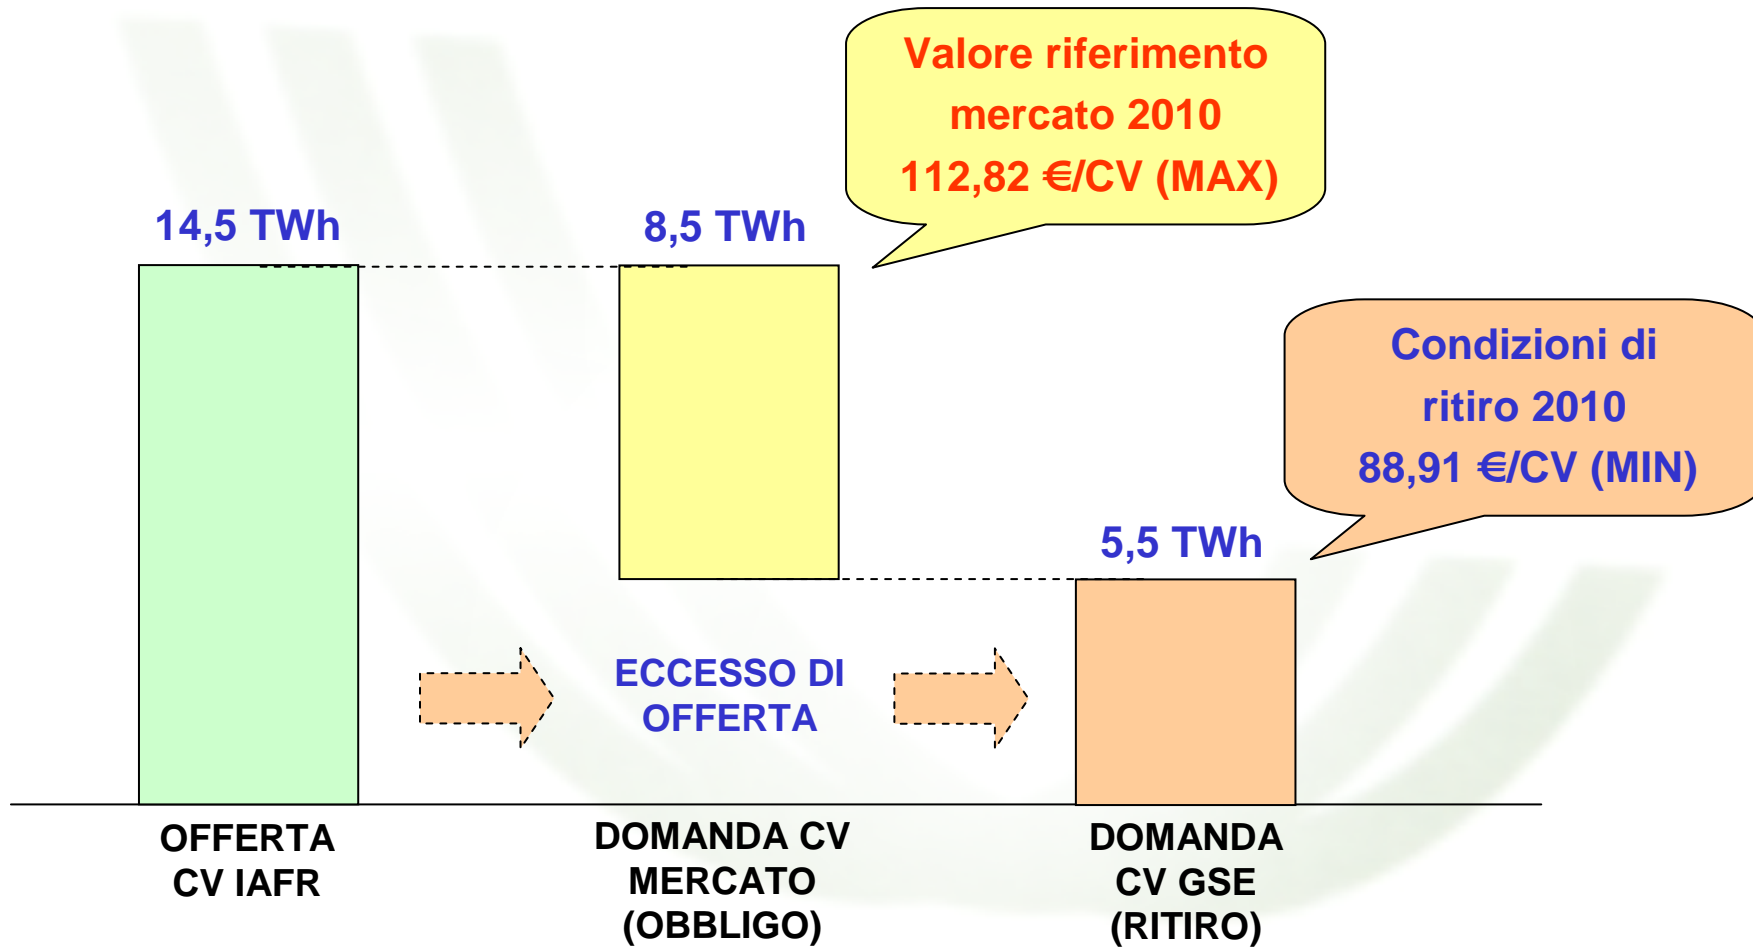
Valore riferimento mercato 2010 112,82 €/CV (MAX)

14,5 TWh

8,5 TWh

Condizioni di ritiro 2010 88,91 €/CV (MIN)

5,5 TWh

ECCESSO DI OFFERTA

OFFERTA CV IAFR

DOMANDA CV MERCATO (OBBLIGO)

DOMANDA CV GSE (RITIRO)